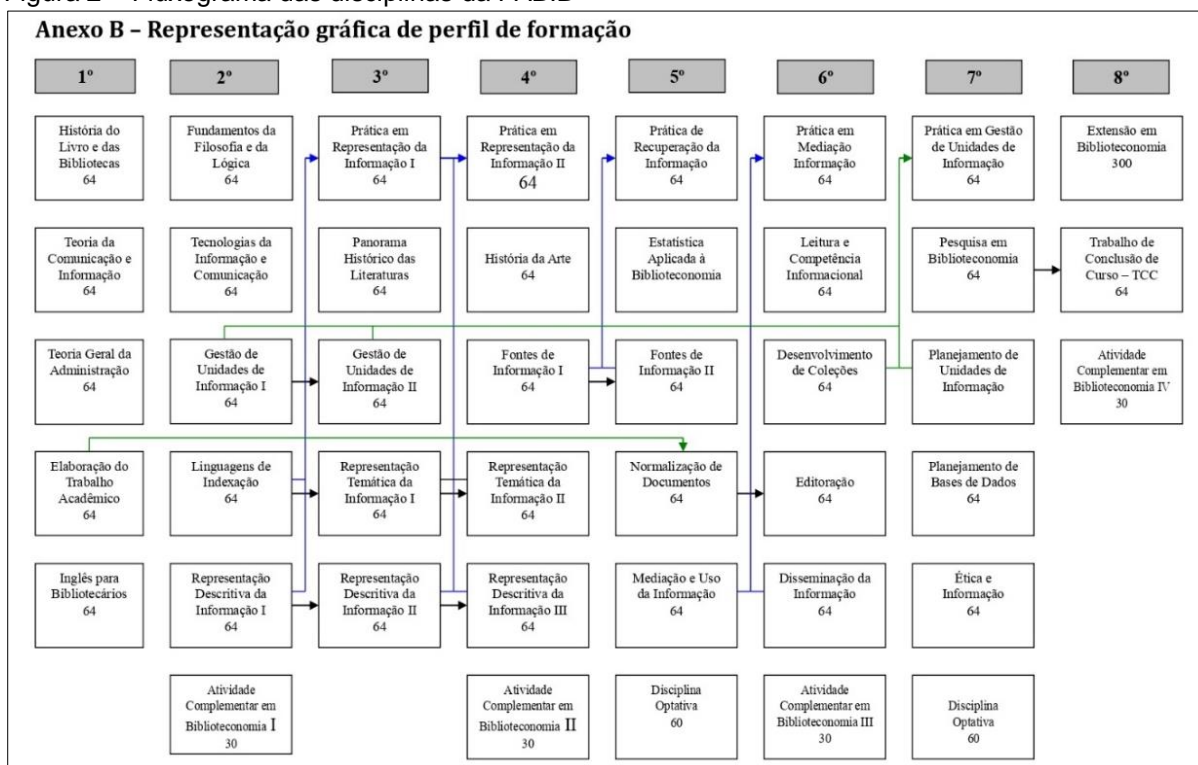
Figura 2 – Fluxograma das disciplinas da FABID

Anexo B – Representação gráfica de perfil de formação

| 1º | 2º | 3º | 4º | 5º | 6º | 7º | 8º |
|---|---|---|---|---|---|---|---|
| História do Livro e das Bibliotecas 64 | Fundamentos da Filosofia e da Lógica 64 | Prática em Representação da Informação I 64 | Prática em Representação da Informação II 64 | Prática de Recuperação da Informação 64 | Prática em Mediação Informação 64 | Prática em Gestão de Unidades de Informação 64 | Extensão em Biblioteconomia 300 |
| Teoria da Comunicação e Informação 64 | Tecnologias da Informação e Comunicação 64 | Panorama Histórico das Literaturas 64 | História da Arte 64 | Estatística Aplicada à Biblioteconomia | Leitura e Competência Informacional 64 | Pesquisa em Biblioteconomia 64 | Trabalho de Conclusão de Curso – TCC 64 |
| Teoria Geral da Administração 64 | Gestão de Unidades de Informação I 64 | Gestão de Unidades de Informação II 64 | Fontes de Informação I 64 | Fontes de Informação II 64 | Desenvolvimento de Coleções 64 | Planejamento de Unidades de Informação | Atividade Complementar em Biblioteconomia IV 30 |
| Elaboração do Trabalho Acadêmico 64 | Linguagens de Indexação 64 | Representação Temática da Informação I 64 | Representação Temática da Informação II 64 | Normalização de Documentos 64 | Editoração 64 | Planejamento de Bases de Dados 64 | |
| Inglês para Bibliotecários 64 | Representação Descritiva da Informação I 64 | Representação Descritiva da Informação II 64 | Representação Descritiva da Informação III 64 | Mediação e Uso da Informação 64 | Disseminação da Informação 64 | Ética e Informação 64 | |
| | Atividade Complementar em Biblioteconomia I 30 | | Atividade Complementar em Biblioteconomia II 30 | Disciplina Optativa 60 | Atividade Complementar em Biblioteconomia III 30 | Disciplina Optativa 60 | |